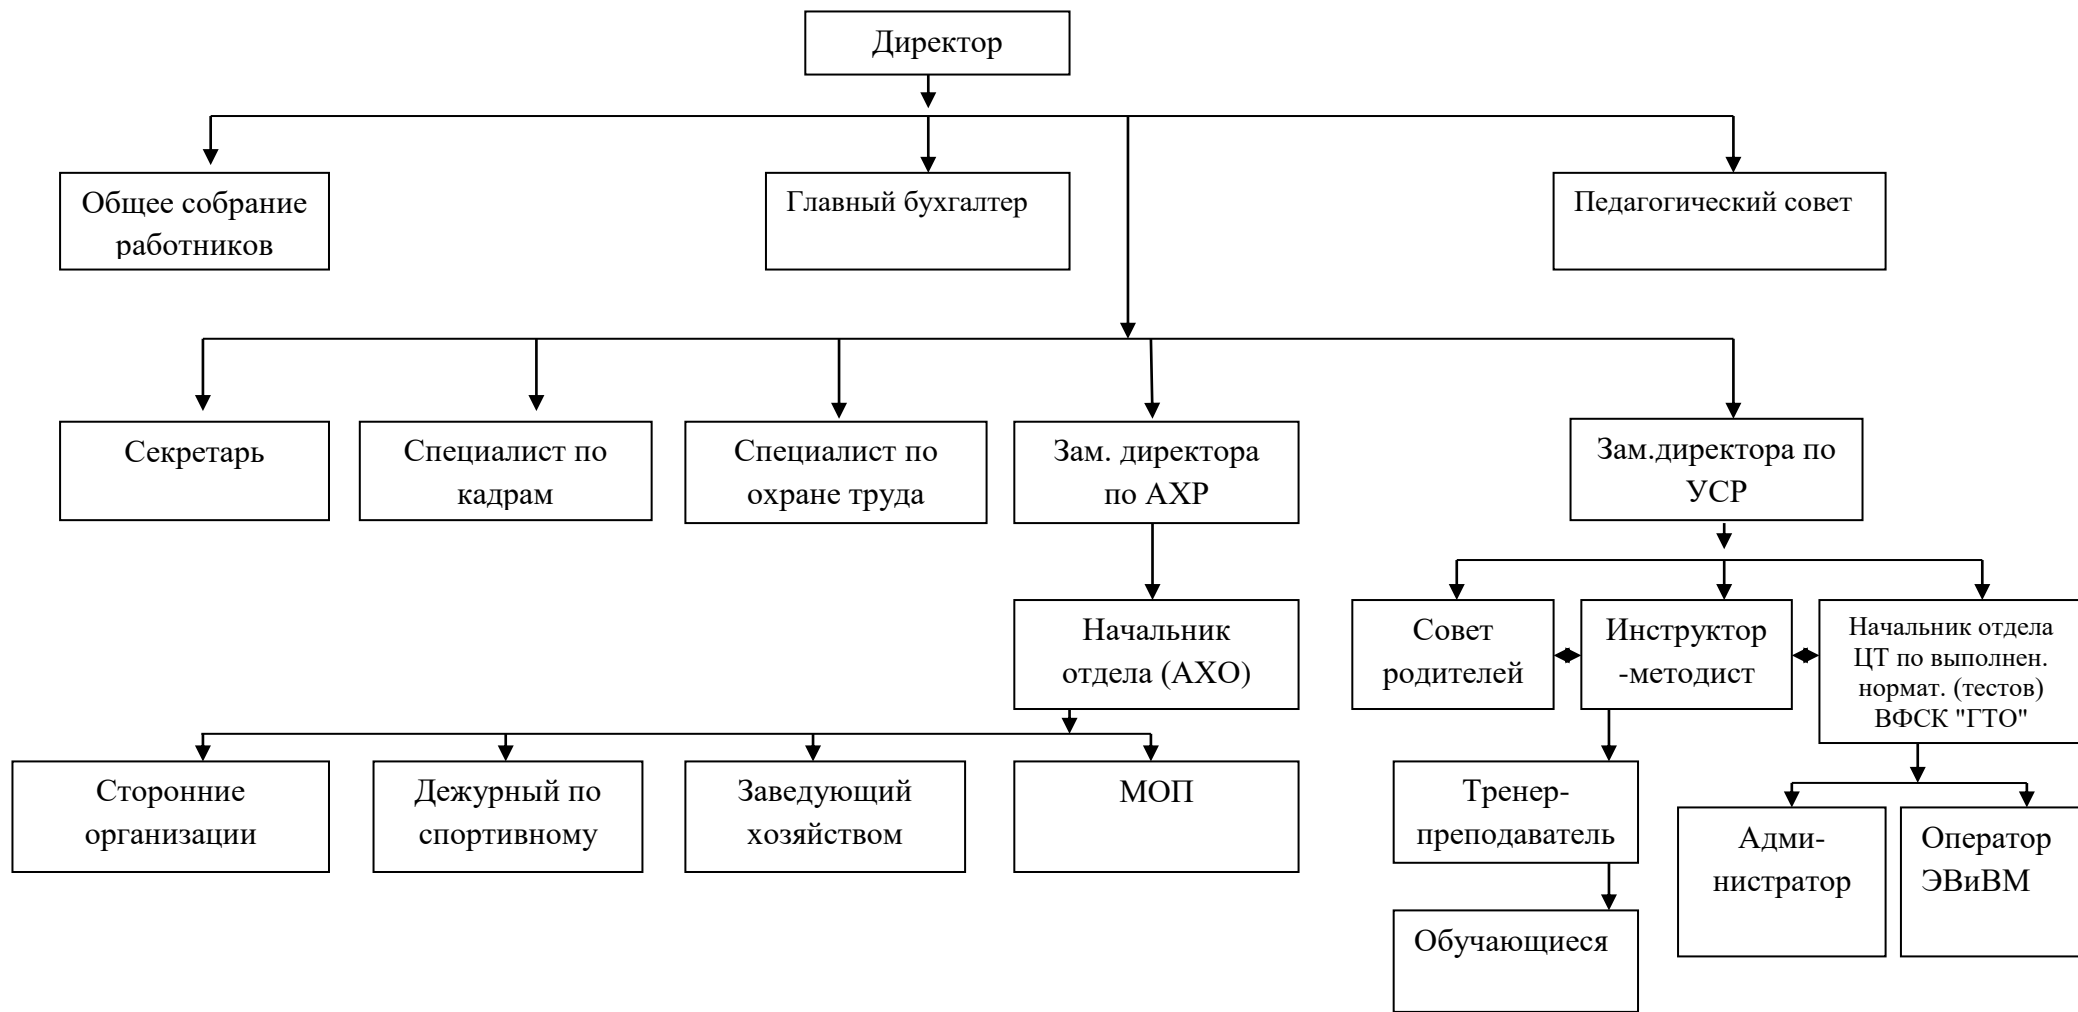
Директор

Общее собрание работников

Главный бухгалтер

Педагогический совет

Секретарь

Специалист по кадрам

Специалист по охране труда

Зам. директора по АХР

Зам.директора по УСР

Начальник отдела (АХО)

Совет родителей

Инструктор -методист

Начальник отдела ЦТ по выполнен. нормат. (тестов) ВФСК "ГТО"

Сторонние организации

Дежурный по спортивному

Заведующий хозяйством

МОП

Тренер-преподаватель

Администратор

Оператор ЭВиВМ

Обучающиеся